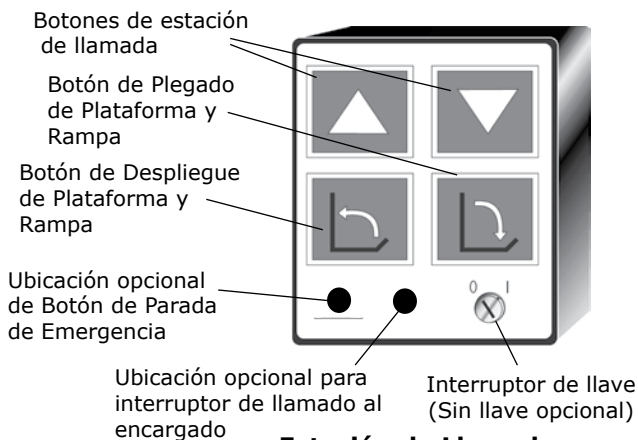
Botones de estación de llamada

Botón de Plegado de Plataforma y Rampa

Botón de Despliegue de Plataforma y Rampa

Ubicación opcional de Botón de Parada de Emergencia

0 I

Ubicación opcional para interruptor de llamado al encargado

Interruptor de llave (Sin llave opcional)

Estación de Llamada